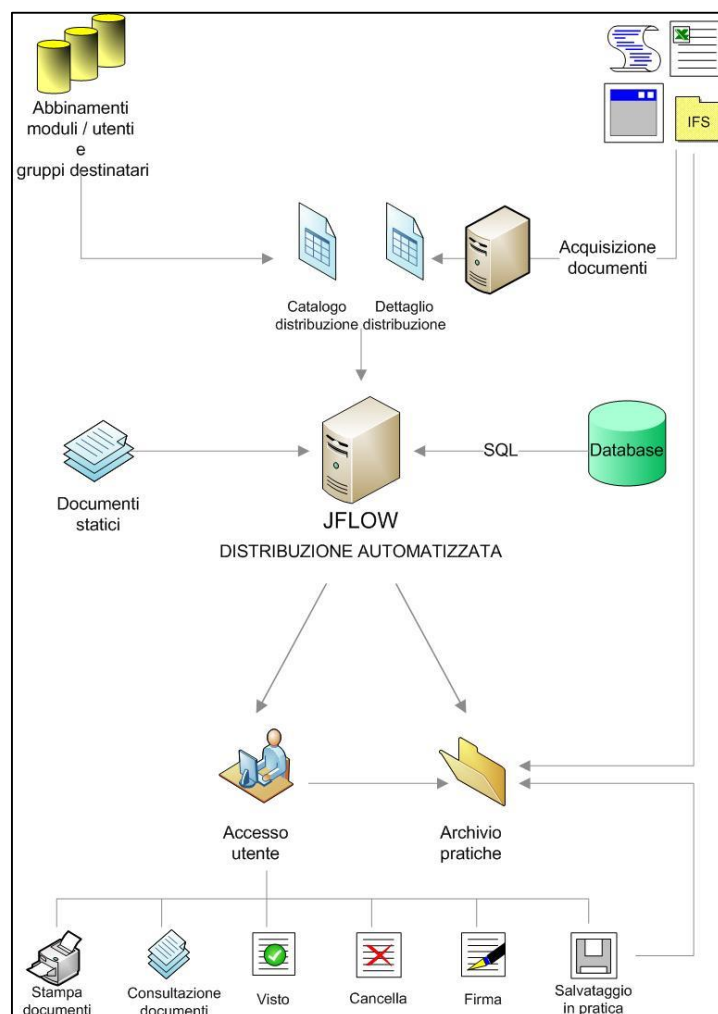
Abbinamenti moduli / utenti e gruppi destinatari

IFS

Acquisizione documenti

Catalogo distribuzione

Dettaglio distribuzione

Documenti statici

SQL

Database

JFLOW

DISTRIBUZIONE AUTOMATIZZATA

Accesso utente

Archivio pratiche

Stampa documenti

Consultazione documenti

Visto

Cancella

Firma

Salvataggio in pratica